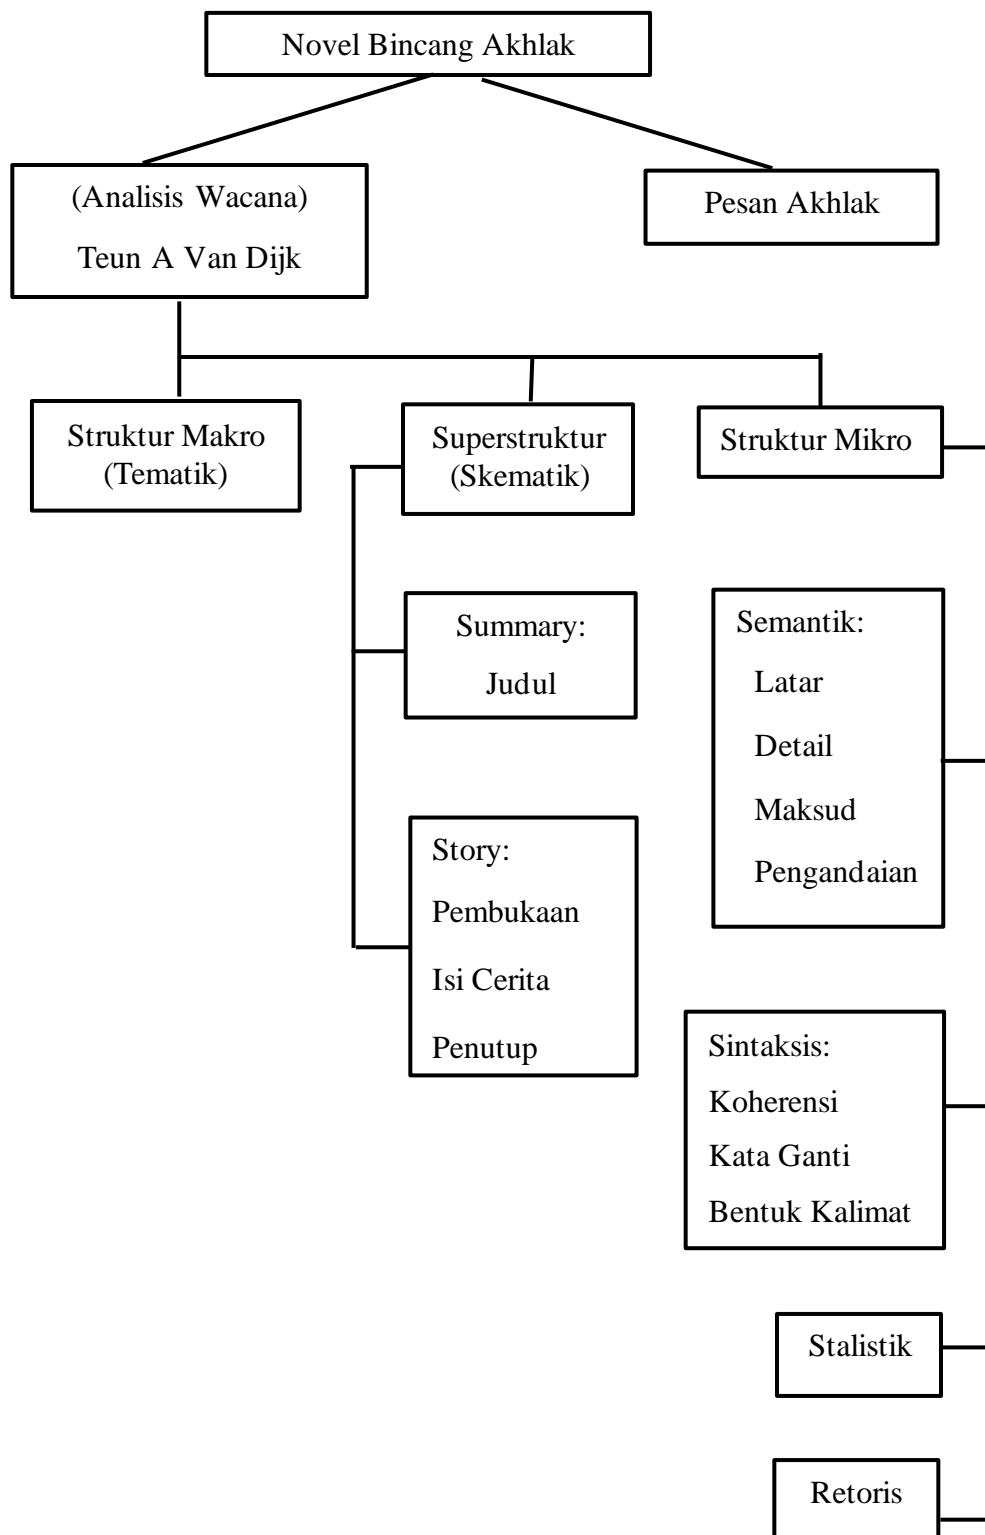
Novel Bincang Akhlak

(Analisis Wacana)
Teun A Van Dijk

Pesan Akhlak

Struktur Makro
(Tematik)

Superstruktur
(Skematik)

Struktur Mikro

Summary:
Judul

Story:
Pembukaan
Isi Cerita
Penutup

Semantik:
Latar
Detail
Maksud
Pengandaian

Sintaksis:
Koherensi
Kata Ganti
Bentuk Kalimat

Stalistik

Retoris